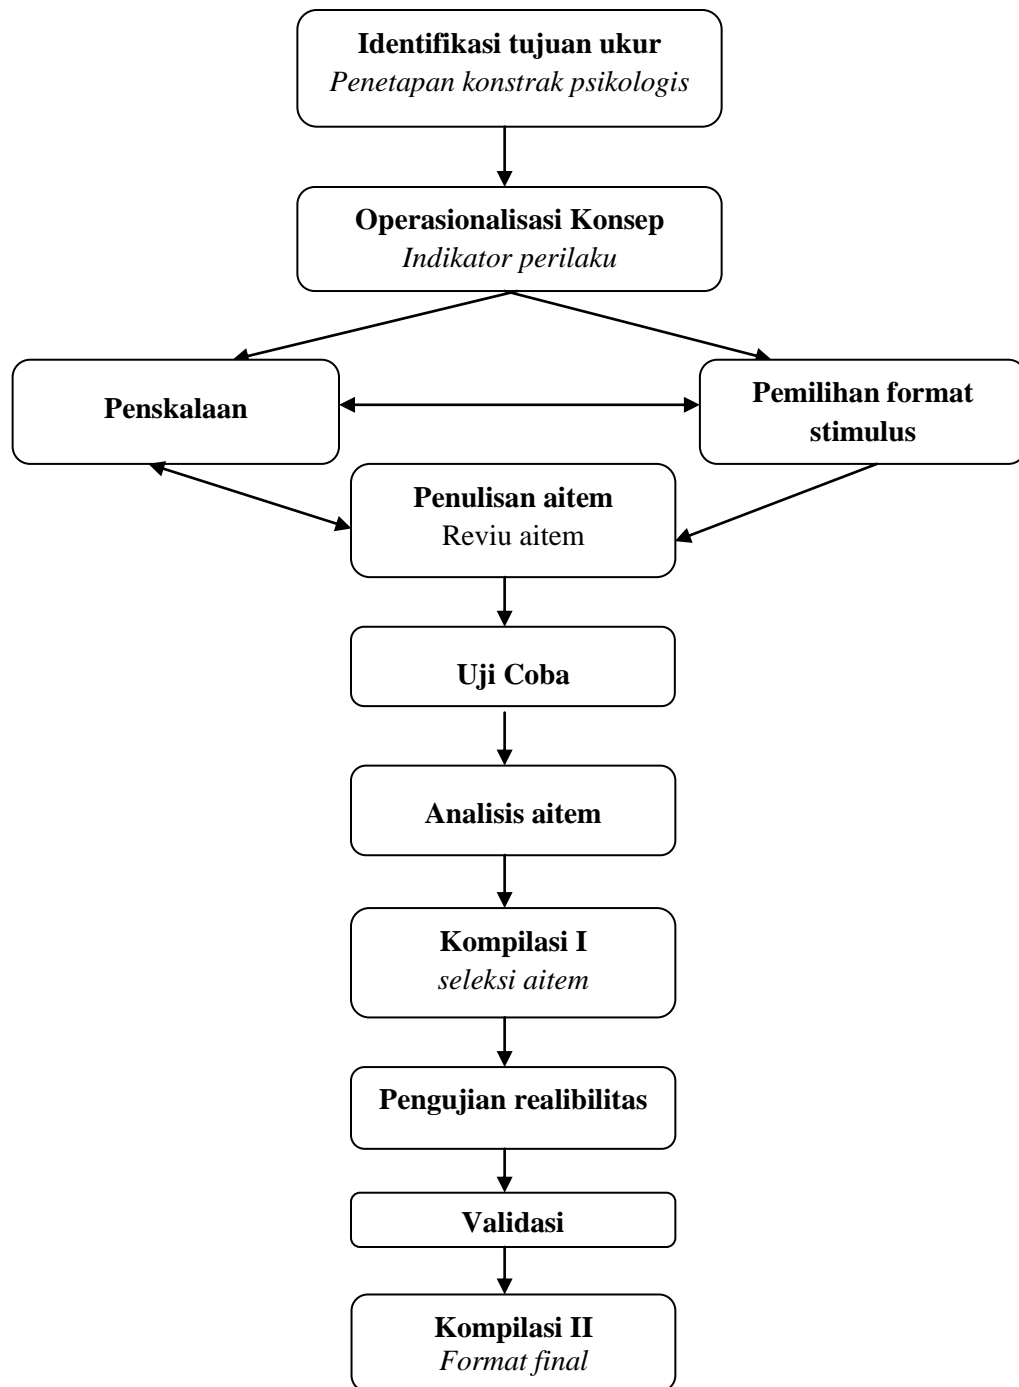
Identifikasi tujuan ukur
Penetapan konstrak psikologis

Operasionalisasi Konsep
Indikator perilaku

Penskalaan

Pemilihan format stimulus

Penulisan aitem
Reviu aitem

Uji Coba

Analisis aitem

Kompilasi I
seleksi aitem

Pengujian realibilitas

Validasi

Kompilasi II
Format final